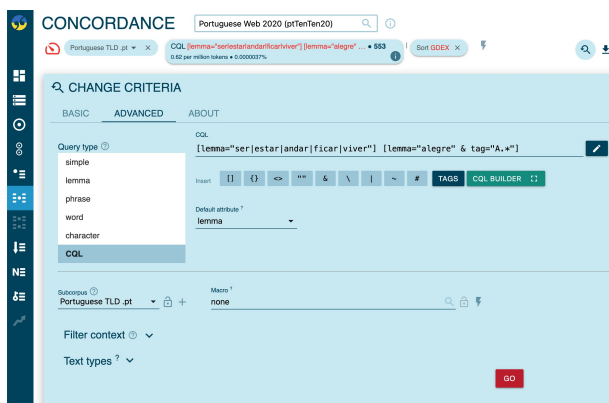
CONCORDANCE Portuguese Web 2020 (ptTenTen20)

Portuguese TLD .pt ×

CQL [lemma="ser|estar|andar|ficar|viver"] [lemma="alegre" ... • 553
0.62 per million tokens • 0.0000037%

Sort GDEX ×

CHANGE CRITERIA

BASIC ADVANCED ABOUT

Query type

simple
lemma
phrase
word
character
CQL

CQL
[lemma="ser|estar|andar|ficar|viver"] [lemma="alegre" & tag="A.*"]

Insert [] {} <> "" & \ | ~ # TAGS CQL BUILDER

Default attribute ?
lemma

Subcorpus
Portuguese TLD .pt

Macro ?
none

Filter context

Text types ?

GO